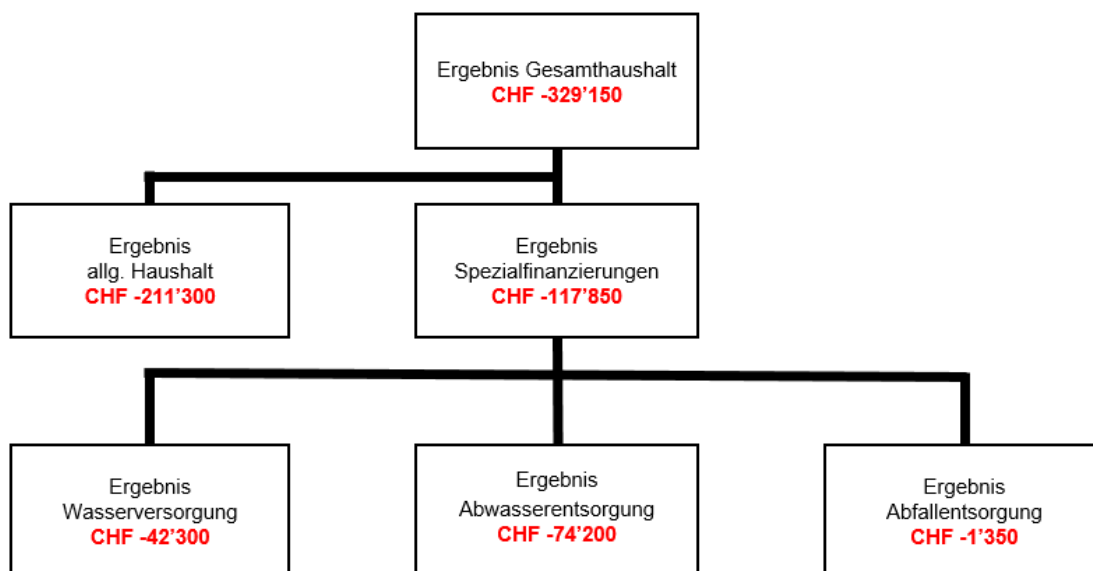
Ergebnis Gesamthaushalt
CHF -329’150

Ergebnis
allg. Haushalt
CHF -211’300

Ergebnis
Spezialfinanzierungen
CHF -117’850

Ergebnis
Wasserversorgung
CHF -42’300

Ergebnis
Abwasserentsorgung
CHF -74’200

Ergebnis
Abfallentsorgung
CHF -1’350